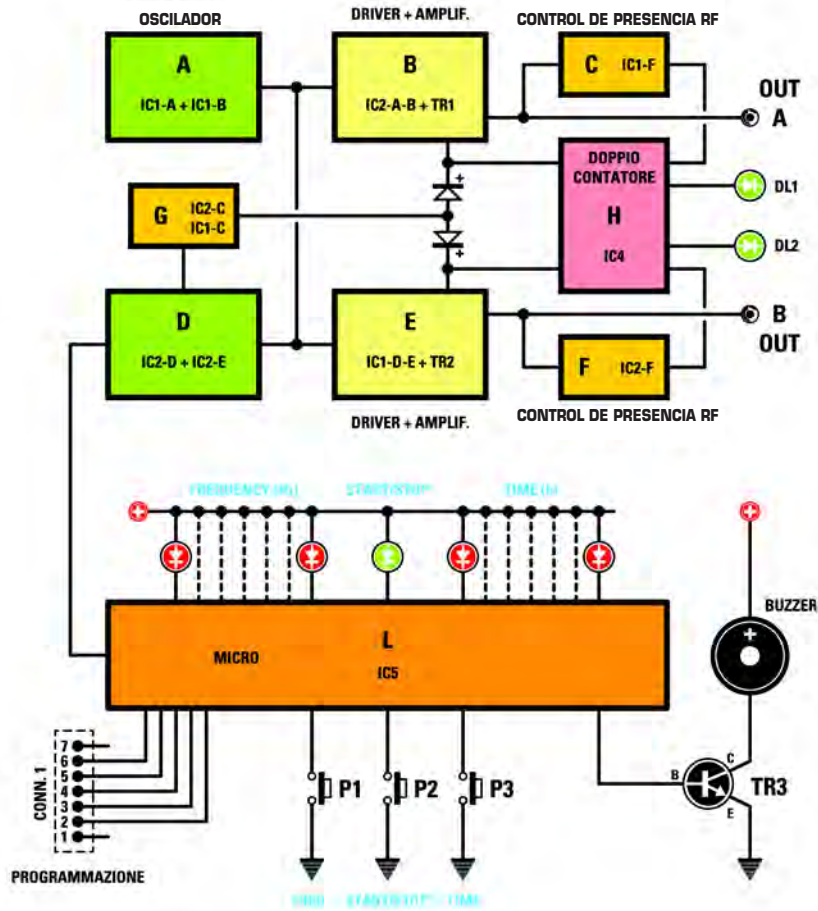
OSCILADOR

DRIVER + AMPLIF.

CONTROL DE PRESENCIA RF

A
IC1-A + IC1-B

B
IC2-A-B + TR1

C
IC1-F

OUT
A

DOPPIO
CONTATORE
H
IC4

DL1

DL2

G
IC2-C
IC1-C

D
IC2-D + IC2-E

E
IC1-D-E + TR2

F
IC2-F

B
OUT

DRIVER + AMPLIF.

CONTROL DE PRESENCIA RF

FREQUENCY (Hz)

START/STOP

TIME (s)

BUZZER

MICRO

L
IC5

7
6
5
4
3
2
1
CONN.1

PROGRAMMAZIONE

P1

P2

P3

B

C

E

TR3

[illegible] START/STOP TIME